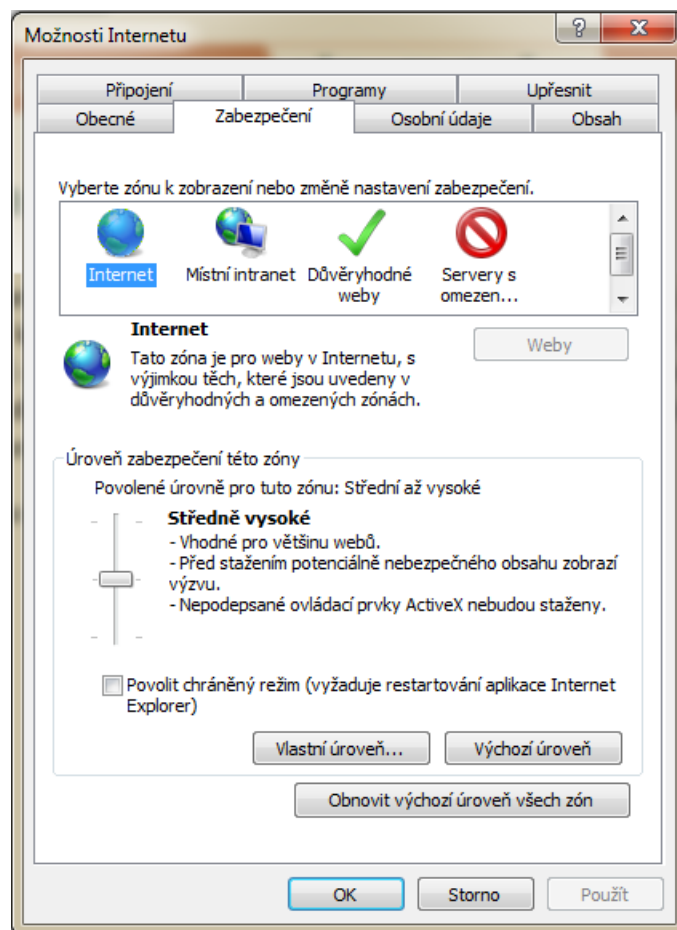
Možnosti Internetu

?

Připojení | Programy | Upřesnit
Obecné | Zabezpečení | Osobní údaje | Obsah

Vyberte zónu k zobrazení nebo změně nastavení zabezpečení.

Internet
Místní intranet
Důvěryhodné weby
Servery s omezen...

Internet
Tato zóna je pro weby v Internetu, s výjimkou těch, které jsou uvedeny v důvěryhodných a omezených zónách.

Weby

Úroveň zabezpečení této zóny
Povolené úrovně pro tuto zónu: Střední až vysoké

Středně vysoké
- Vhodné pro většinu webů.
- Před stažením potenciálně nebezpečného obsahu zobrazí výzvu.
- Nepodepsané ovládací prvky ActiveX nebudou staženy.

Povolit chráněný režim (vyžaduje restartování aplikace Internet Explorer)

Vlastní úroveň...
Výchozí úroveň

Obnovit výchozí úroveň všech zón

OK
Storno
Použít